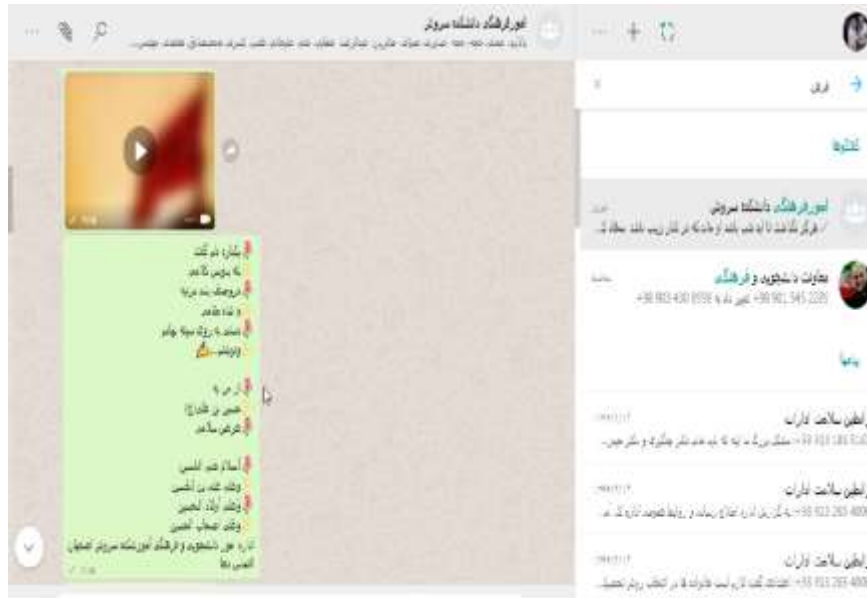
امور فرهنگی دانشکده سروش
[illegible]

🌹 بشارة دم کنت
به پیوس نگاهم
🌹 فرشتگان بند بر پا
و شدم عاشق
🌹 شبت به روزت میرسید چهل
ولایتش ...🙏

🌹 از من ع
حسین بن علی(ع)
🌹 عرض سلام

🌹 السلام علی الحسین
و علی علی بن الحسین
🌹 و علی اولاد الحسین
و علی اصحاب الحسین
اداره امور دانشجویی و فرهنگی آموزشکده سروش اصفهان
التماس دعا

فرش

گفتگوها

امور فرهنگی دانشکده سروش
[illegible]

معاونت دانشجویی و فرهنگی
+98 901 545 2205 +98 903 430 8559 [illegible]

پیامها

آیا ظهر سلامت ادارات
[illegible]

آیا ظهر سلامت ادارات
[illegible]

آیا ظهر سلامت ادارات
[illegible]